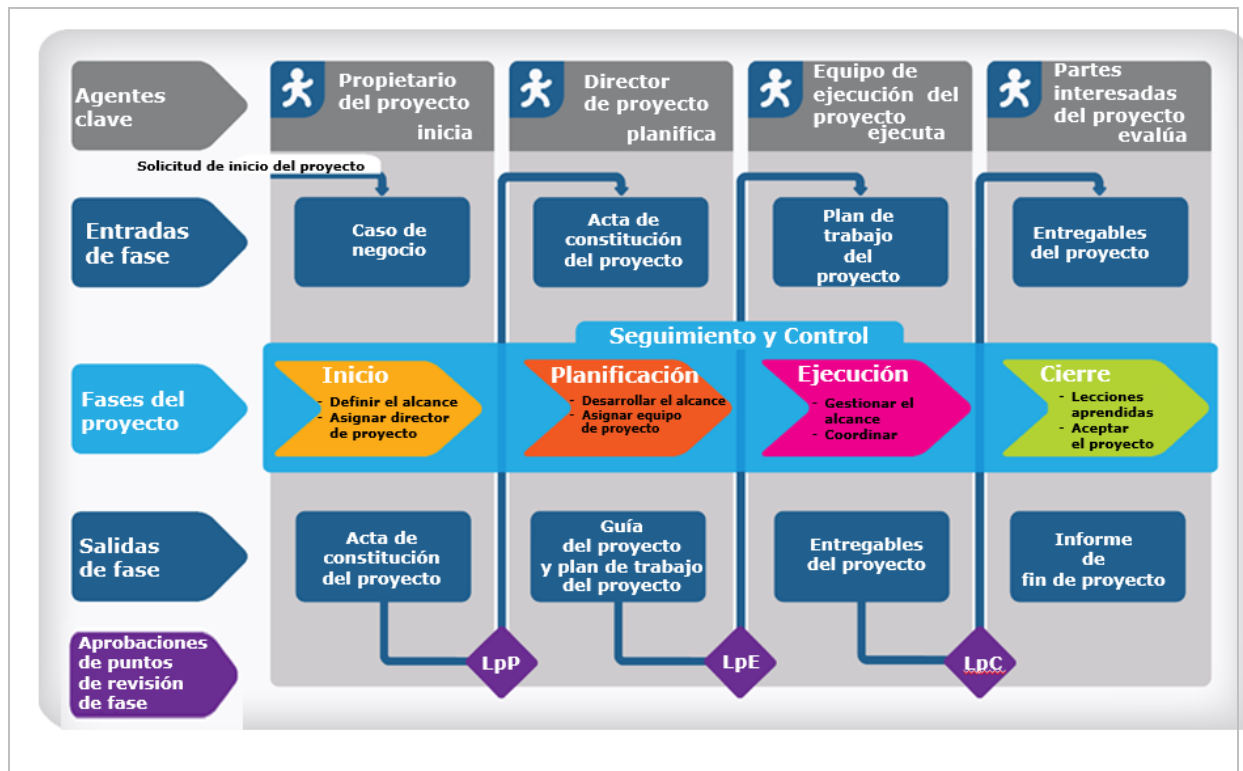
Agentes clave

Propietario del proyecto inicia

Director de proyecto planifica

Equipo de ejecución del proyecto ejecuta

Partes interesadas del proyecto evalúa

Solicitud de inicio del proyecto

Entradas de fase

Caso de negocio

Acta de constitución del proyecto

Plan de trabajo del proyecto

Entregables del proyecto

Seguimiento y Control

Fases del proyecto

Inicio
- Definir el alcance
- Asignar director de proyecto

Planificación
- Desarrollar el alcance
- Asignar equipo de proyecto

Ejecución
- Gestionar el alcance
- Coordinar

Cierre
- Lecciones aprendidas
- Aceptar el proyecto

Salidas de fase

Acta de constitución del proyecto

Guía del proyecto y plan de trabajo del proyecto

Entregables del proyecto

Informe de fin de proyecto

Aprobaciones de puntos de revisión de fase

LpP

LpE

LpC